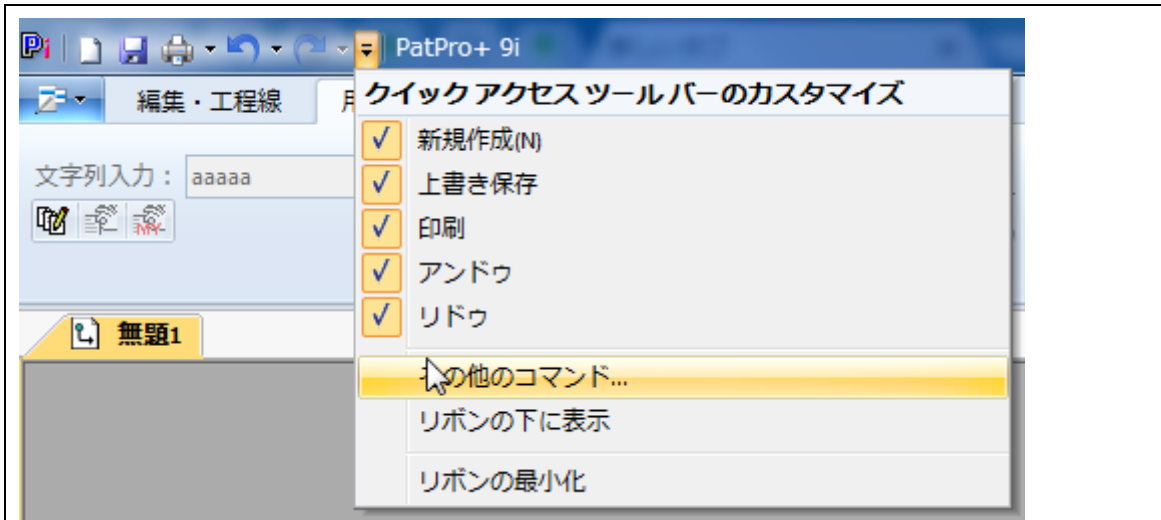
PatPro+ 9i

編集・工程線

文字列入力： aaaaa

無題1

クイック アクセス ツール バーのカスタマイズ

✓ 新規作成(N)

✓ 上書き保存

✓ 印刷

✓ アンドゥ

✓ リドゥ

その他のコマンド...

リボンの下に表示

リボンの最小化